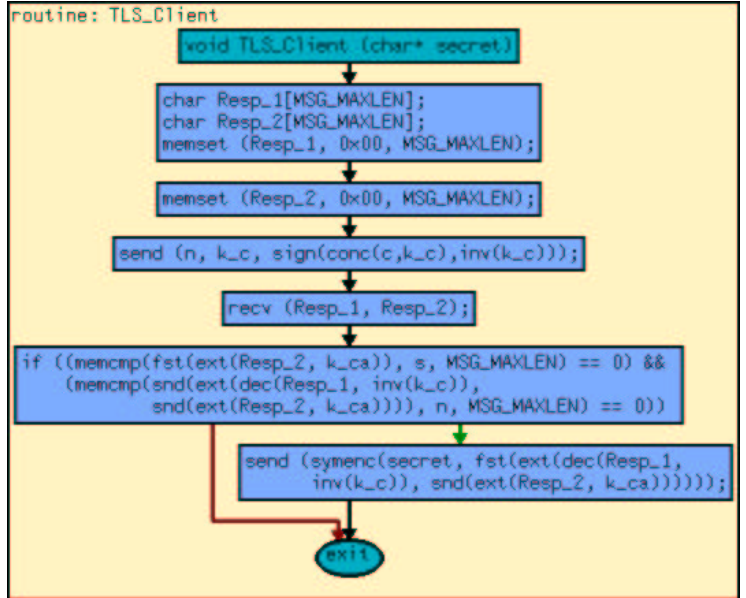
routine: TLS_Client

void TLS_Client (char* secret)

char Resp_1[MSG_MAXLEN];
char Resp_2[MSG_MAXLEN];
memset (Resp_1, 0x00, MSG_MAXLEN);

memset (Resp_2, 0x00, MSG_MAXLEN);

send (n, k_c, sign(conc(c,k_c),inv(k_c)));

recv (Resp_1, Resp_2);

if ((memcmp(fst(ext(Resp_2, k_ca)), s, MSG_MAXLEN) == 0) && (memcmp(snd(ext(dec(Resp_1, inv(k_c)), snd(ext(Resp_2, k_ca)))), n, MSG_MAXLEN) == 0))

send (symenc(secret, fst(ext(dec(Resp_1, inv(k_c)), snd(ext(Resp_2, k_ca))))));

exit